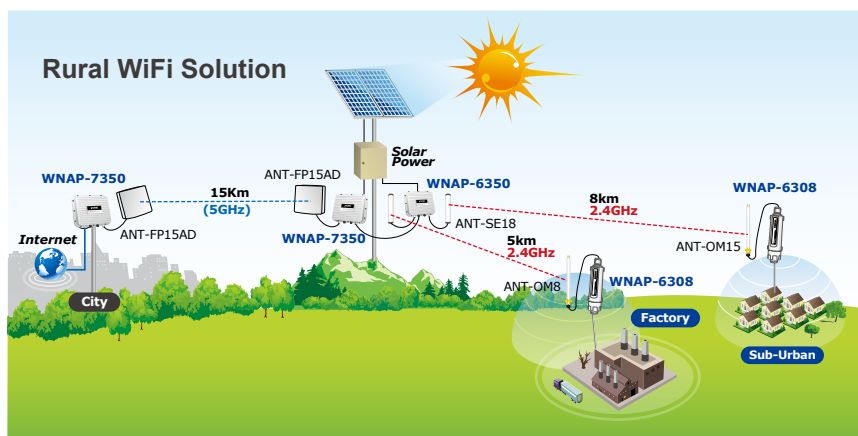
Rural WiFi Solution

Solar Power

WNAP-7350

ANT-FP15AD

15Km (5GHz)

ANT-FP15AD

WNAP-7350

WNAP-6350

ANT-SE18

8km 2.4GHz

5km 2.4GHz

WNAP-6308

ANT-OM15

ANT-OM8

WNAP-6308

Internet

City

Factory

Sub-Urban